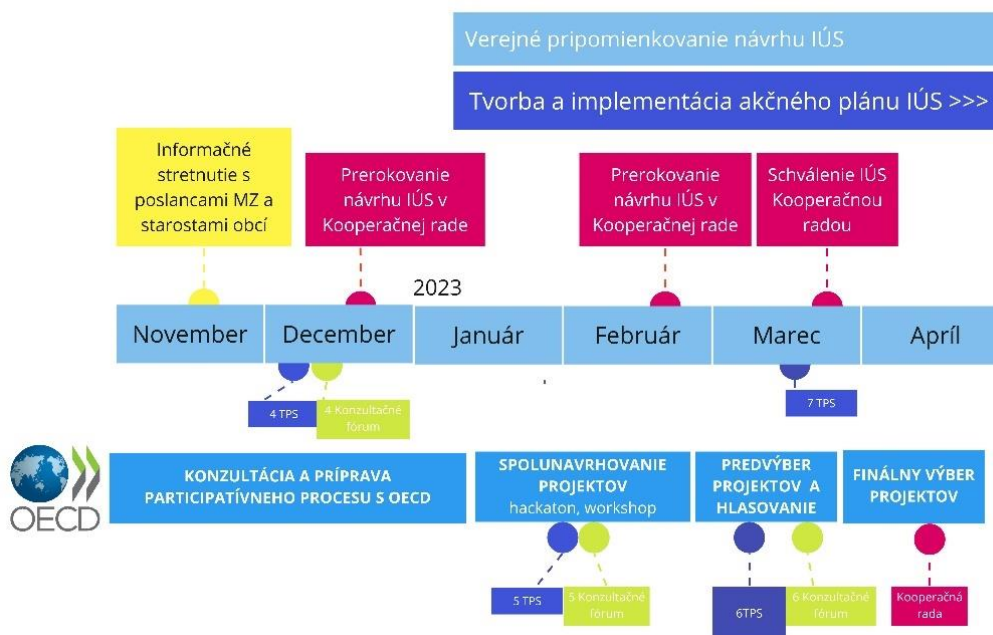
Verejné pripomienkovanie návrhu IÚS

Tvorba a implementácia akčného plánu IÚS >>>

Informačné stretnutie s poslancami MZ a starostami obcí

Prerokovanie návrhu IÚS v Kooperačnej rade

Prerokovanie návrhu IÚS v Kooperačnej rade

Schválenie IÚS Kooperačnou radou

2023

November

December

Január

Február

Marec

Apríl

4 TPS

4 Konzultačné fórum

7 TPS

OECD

KONZULTÁCIA A PRÍPRAVA PARTICIPATÍVNEHO PROCESU S OECD

SPOLUNAVRHOVANIE PROJEKTOV hackaton, workshop

PREDVÝBER PROJEKTOV A HLASOVANIE

FINÁLNY VÝBER PROJEKTOV

5 TPS

5 Konzultačné fórum

6TPS

6 Konzultačné fórum

Kooperačná rada